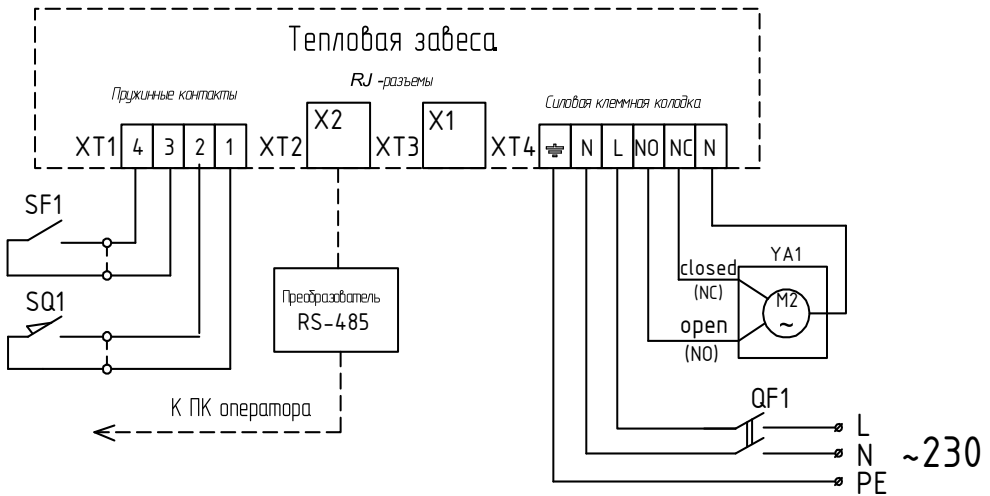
Тепловая завеса

Пружинные контакты

RJ -разъемы

Силовая клеммная колодка

XT1 4 3 2 1 XT2 X2 XT3 X1 XT4 ⏚ N L NO NC N

SF1

SQ1

Преобразователь RS-485

К ПК оператора

YA1

closed (NC)

open (NO)

M2 ~

QF1

L

N

PE

~230